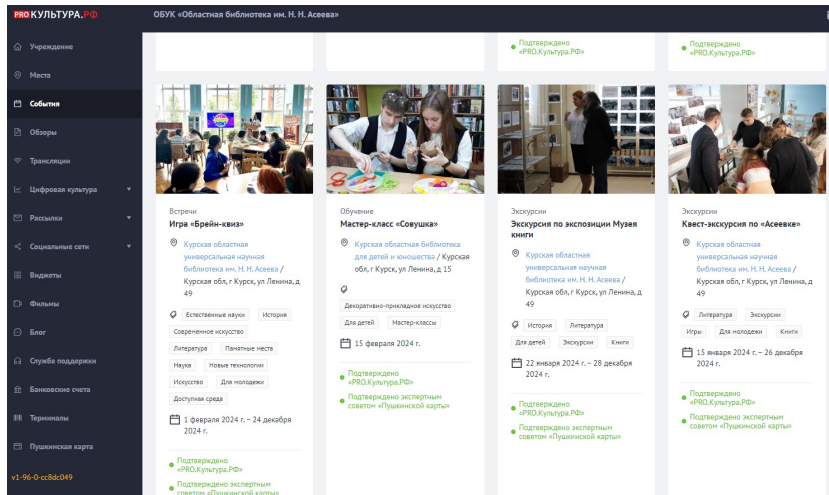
PRO КУЛЬТУРА.РФ

ОБУК «Областная библиотека им. Н. Н. Асеева»

Учреждение
Места
События
Обзоры
Трансляции
Цифровая культура
Рассылки
Социальные сети
Виджеты
Фильмы
Блог
Служба поддержки
Банковские счета
Терминалы
Пушкинская карта

v1-96-0-cc8dc049

Подтверждено «PRO.Культура.РФ»

Подтверждено «PRO.Культура.РФ»

Встречи
Игра «Брейн-квиз»
Курская областная универсальная научная библиотека им. Н. Н. Асеева / Курская обл, г Курск, ул Ленина, д 49
Естественные науки
История
Современное искусство
Литература
Памятные места
Наука
Новые технологии
Искусство
Для молодежи
Доступная среда
1 февраля 2024 г. – 24 декабря 2024 г.
Подтверждено «PRO.Культура.РФ»
Подтверждено экспертным советом «Пушкинской карты»

Обучение
Мастер-класс «Совушка»
Курская областная библиотека для детей и юношества / Курская обл, г Курск, ул Ленина, д 15
Декоративно-прикладное искусство
Для детей
Мастер-классы
15 февраля 2024 г.
Подтверждено «PRO.Культура.РФ»
Подтверждено экспертным советом «Пушкинской карты»

Экскурсии
Экскурсия по экспозиции Музея книги
Курская областная универсальная научная библиотека им. Н. Н. Асеева / Курская обл, г Курск, ул Ленина, д 49
История
Литература
Для детей
Экскурсии
Книги
22 января 2024 г. – 28 декабря 2024 г.
Подтверждено «PRO.Культура.РФ»
Подтверждено экспертным советом «Пушкинской карты»

Экскурсии
Квест-экскурсия по «Асеевке»
Курская областная универсальная научная библиотека им. Н. Н. Асеева / Курская обл, г Курск, ул Ленина, д 49
Литература
Экскурсии
Игры
Для молодежи
Книги
15 января 2024 г. – 26 декабря 2024 г.
Подтверждено «PRO.Культура.РФ»
Подтверждено экспертным советом «Пушкинской карты»